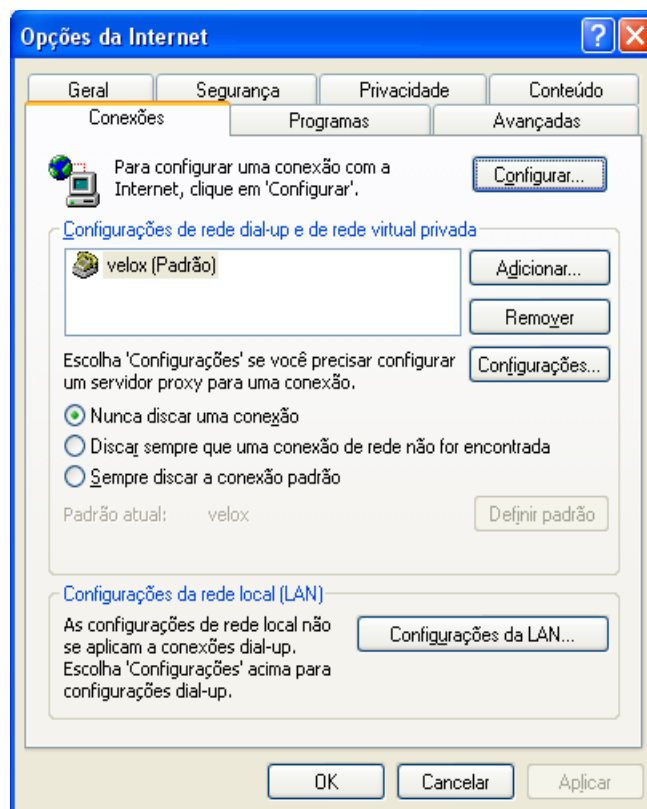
Opções da Internet

Geral
Segurança
Privacidade
Conteúdo
Conexões
Programas
Avançadas

Para configurar uma conexão com a Internet, clique em 'Configurar'.

Configurar...

Configurações de rede dial-up e de rede virtual privada

velox (Padrão)

Adicionar...

Remover

Escolha 'Configurações' se você precisar configurar um servidor proxy para uma conexão.

Configurações...

Nunca discar uma conexão

Discar sempre que uma conexão de rede não for encontrada

Sempre discar a conexão padrão

Padrão atual: velox

Definir padrão

Configurações da rede local (LAN)

As configurações de rede local não se aplicam a conexões dial-up. Escolha 'Configurações' acima para configurações dial-up.

Configurações da LAN...

OK
Cancelar
Aplicar